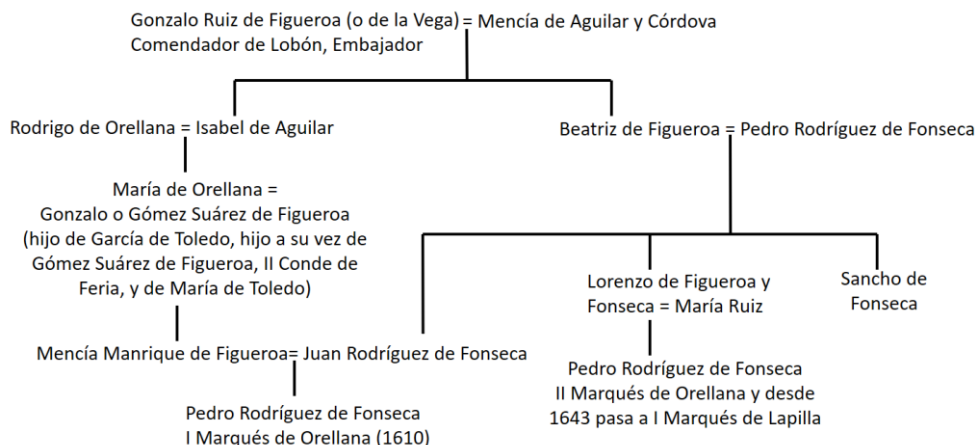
Gonzalo Ruiz de Figueroa (o de la Vega) = Mencía de Aguilar y Córdova
Comendador de Lobón, Embajador

Rodrigo de Orellana = Isabel de Aguilar

Beatriz de Figueroa = Pedro Rodríguez de Fonseca

María de Orellana =
Gonzalo o Gómez Suárez de Figueroa
(hijo de García de Toledo, hijo a su vez de Gómez Suárez de Figueroa, II Conde de Feria, y de María de Toledo)

Lorenzo de Figueroa y Fonseca = María Ruiz

Sancho de Fonseca

Mencía Manrique de Figueroa= Juan Rodríguez de Fonseca

Pedro Rodríguez de Fonseca
II Marqués de Orellana y desde 1643 pasa a I Marqués de Lapilla

Pedro Rodríguez de Fonseca
I Marqués de Orellana (1610)